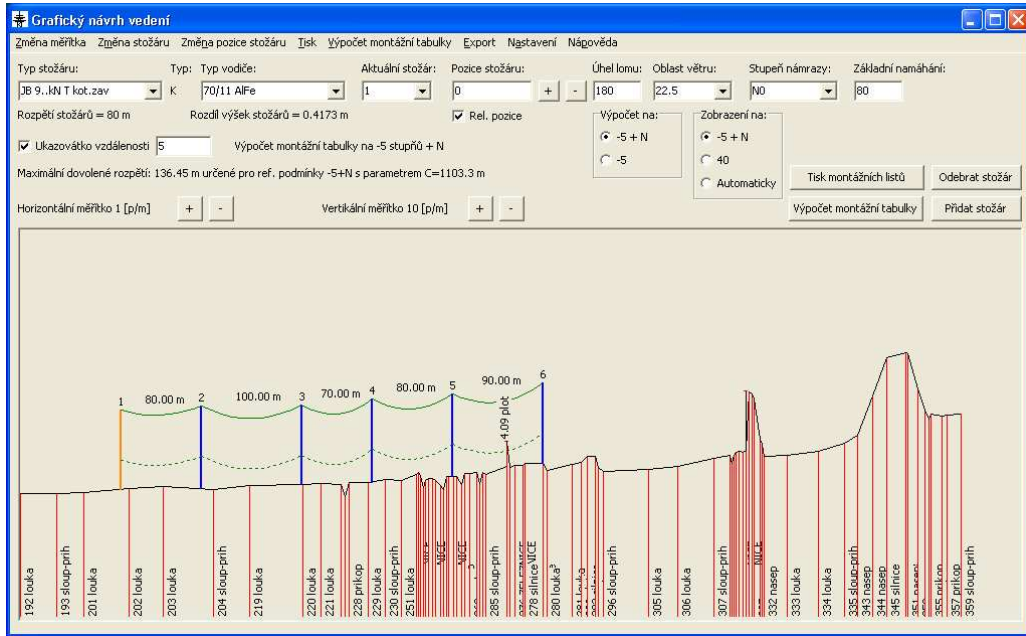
Grafický návrh vedení

Změna měřítka Změna stožáru Změna pozice stožáru Tisk Výpočet montážní tabulky Export Nastavení Nápověda

Typ stožáru: JB 9..kN T kot.zav
Typ: K
Typ vodiče: 70/11 AlFe
Aktuální stožár: 1
Pozice stožáru: 0 + -
Úhel lomu: 180
Oblast větru: 22.5
Stupeň námrazy: N0
Základní namáhání: 80

Rozpětí stožárů = 80 m
Rozdíl výšek stožárů = 0.4173 m
Rel. pozice

Ukazovátko vzdálenosti 5
Výpočet montážní tabulky na -5 stupňů + N

Výpočet na:
-5 + N
-5

Zobrazení na:
-5 + N
40
Automaticky

Maximální dovolené rozpětí: 136.45 m určené pro ref. podmínky -5+N s parametrem C=1103.3 m

Tisk montážních listů
Odebrat stožár
Výpočet montážní tabulky
Přidat stožár

Horizontální měřítko 1 [p/m] + -
Vertikální měřítko 10 [p/m] + -

1 80.00 m 2 100.00 m 3 70.00 m 4 80.00 m 5 90.00 m 6
4.09 plot

192 louka
193 sloup-prih
201 louka
202 louka
203 louka
204 sloup-prih
219 louka
220 louka
221 louka
228 prikop
229 louka
230 sloup-prih
251 louka
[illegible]
285 sloup-prih
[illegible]
278 silnice
280 louka
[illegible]
296 sloup-prih
305 louka
306 louka
307 sloup-prih
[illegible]
332 nasep
333 louka
334 louka
335 sloup-prih
343 nasep
344 nasep
345 silnice
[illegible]
355 prikop
357 prikop
359 sloup-prih